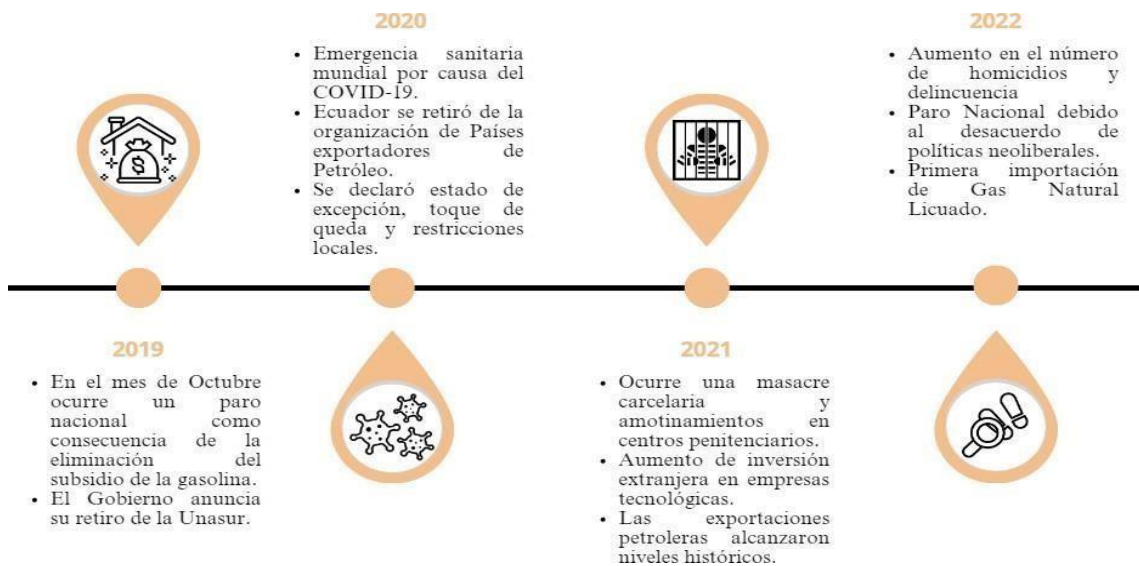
2020

- Emergencia sanitaria mundial por causa del COVID-19.
- Ecuador se retiró de la organización de Países exportadores de Petróleo.
- Se declaró estado de excepción, toque de queda y restricciones locales.

2022

- Aumento en el número de homicidios y delincuencia
- Paro Nacional debido al desacuerdo de políticas neoliberales.
- Primera importación de Gas Natural Licuado.

2019

- En el mes de Octubre ocurre un paro nacional como consecuencia de la eliminación del subsidio de la gasolina.
- El Gobierno anuncia su retiro de la Unasur.

2021

- Ocurre una masacre carcelaria y amotinamientos en centros penitenciarios.
- Aumento de inversión extranjera en empresas tecnológicas.
- Las exportaciones petroleras alcanzaron niveles históricos.